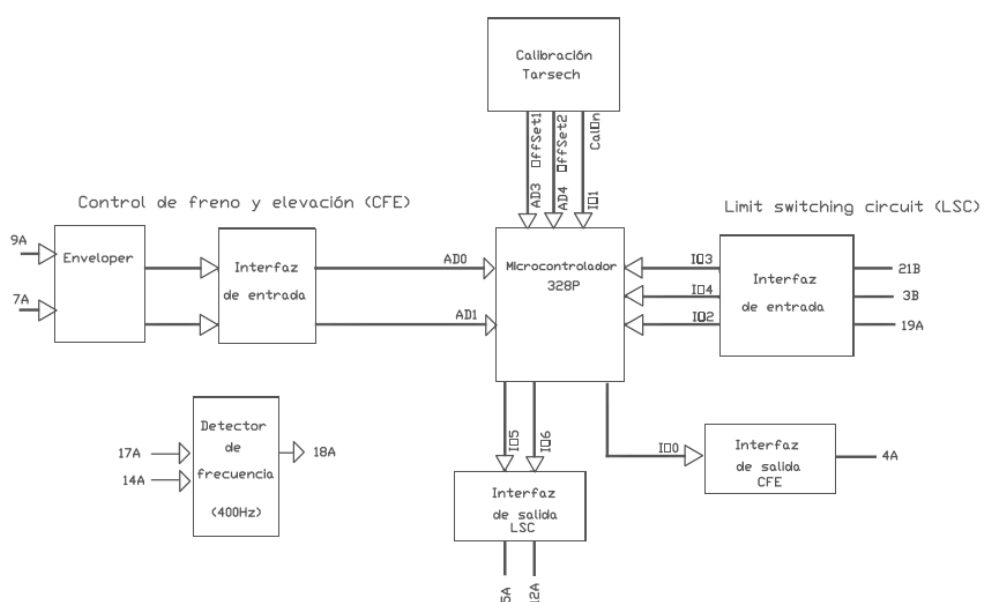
Calibración Tarsech

OffSet1
OffSet2
CalOn

AD3
AD4
IO1

Control de freno y elevación (CFE)

Limit switching circuit (LSC)

9A
7A
Enveloper
Interfaz de entrada
AD0
AD1
Microcontrolador 328P
IO3
IO4
IO2
Interfaz de entrada
21B
3B
19A

Detector de frecuencia (400Hz)
17A
14A
18A

IO5
IO6
Interfaz de salida LSC
5A
12A

IO0
Interfaz de salida CFE
4A